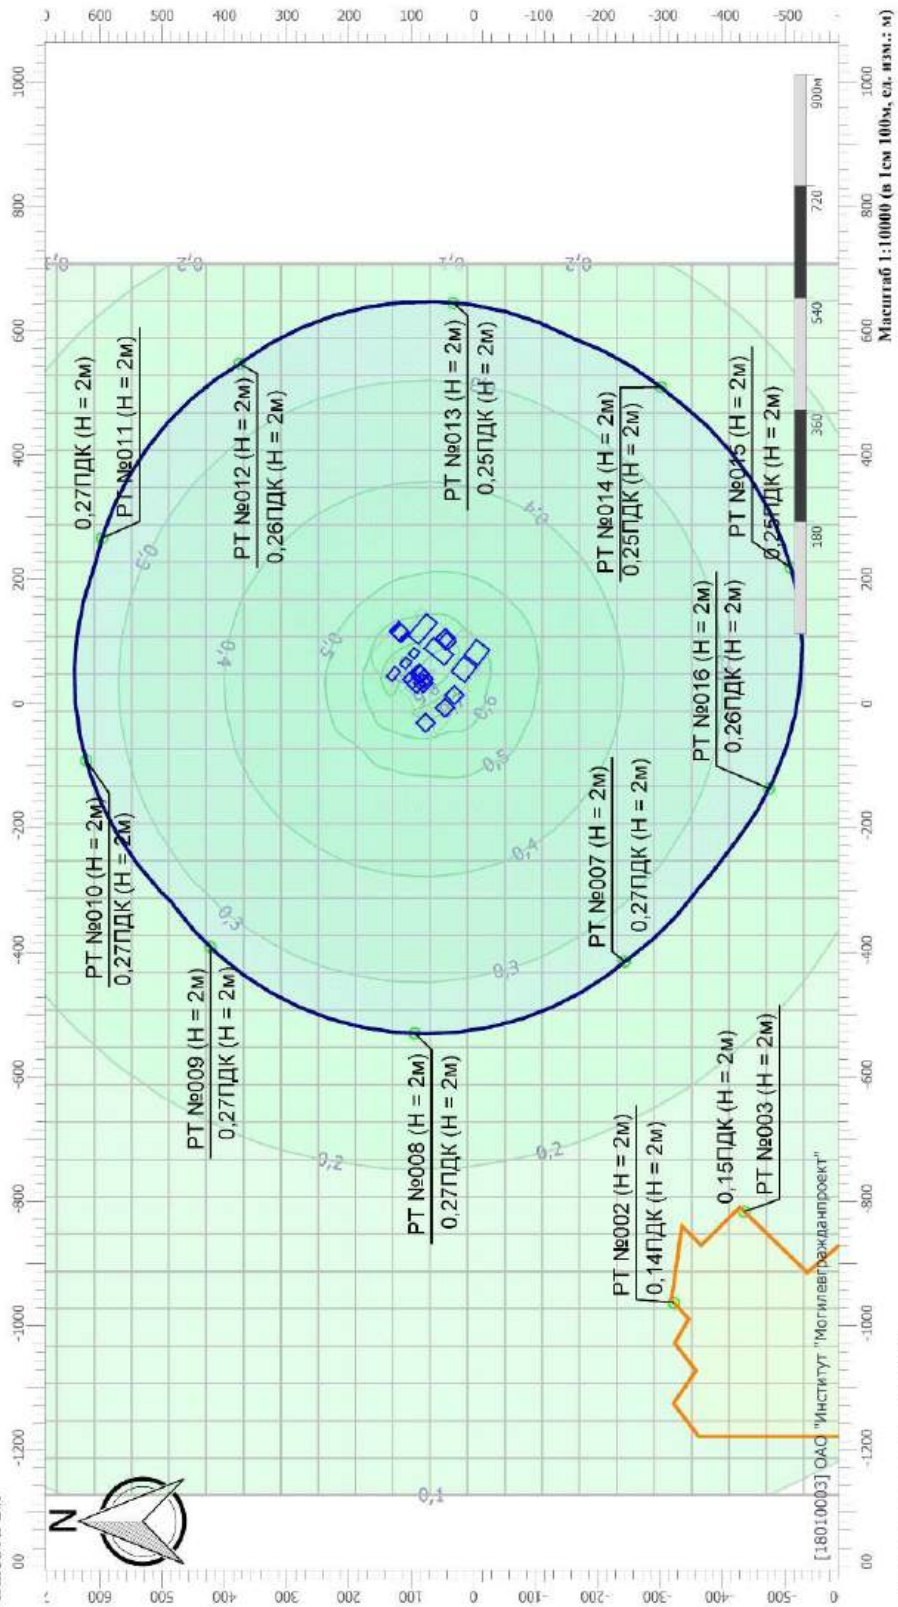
РТ №011 (Н = 2м)
0,27ПДК (Н = 2м)

РТ №012 (Н = 2м)
0,26ПДК (Н = 2м)

РТ №013 (Н = 2м)
0,25ПДК (Н = 2м)

РТ №014 (Н = 2м)
0,25ПДК (Н = 2м)

РТ №015 (Н = 2м)
0,25ПДК (Н = 2м)

РТ №016 (Н = 2м)
0,26ПДК (Н = 2м)

РТ №007 (Н = 2м)
0,27ПДК (Н = 2м)

РТ №010 (Н = 2м)
0,27ПДК (Н = 2м)

РТ №009 (Н = 2м)
0,27ПДК (Н = 2м)

РТ №008 (Н = 2м)
0,27ПДК (Н = 2м)

РТ №002 (Н = 2м)
0,14ПДК (Н = 2м)

0,15ПДК (Н = 2м)
РТ №003 (Н = 2м)

0,1 0,2 0,3 0,4 0,5 0,6

180 360 540 720 900м

Масштаб 1:10000 (в 1см 100м, ед. изм.: м)

[18010003] ОАО "Институт "Могилевгражданпроект"

N

600 500 400 300 200 100 0 -100 -200 -300 -400 -500
1000 800 600 400 200 0 -200 -400 -600 -800 -1000 -1200